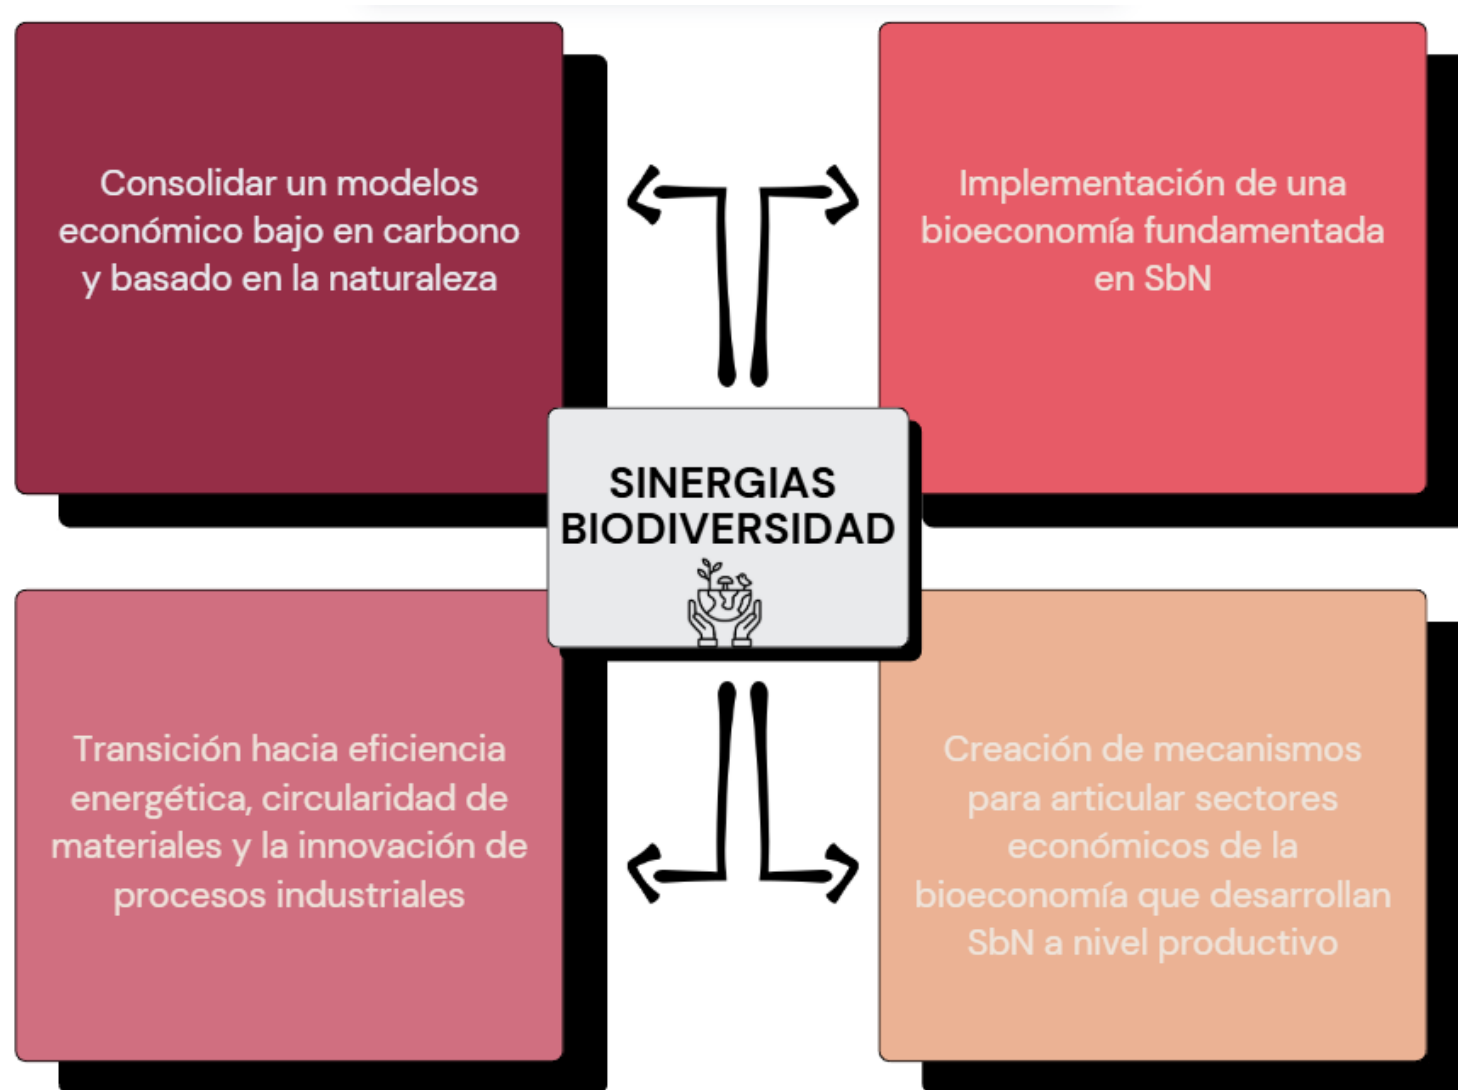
Consolidar un modelos económico bajo en carbono y basado en la naturaleza

Implementación de una bioeconomía fundamentada en SbN

SINERGIAS BIODIVERSIDAD

Transición hacia eficiencia energética, circularidad de materiales y la innovación de procesos industriales

Creación de mecanismos para articular sectores económicos de la bioeconomía que desarrollan SbN a nivel productivo